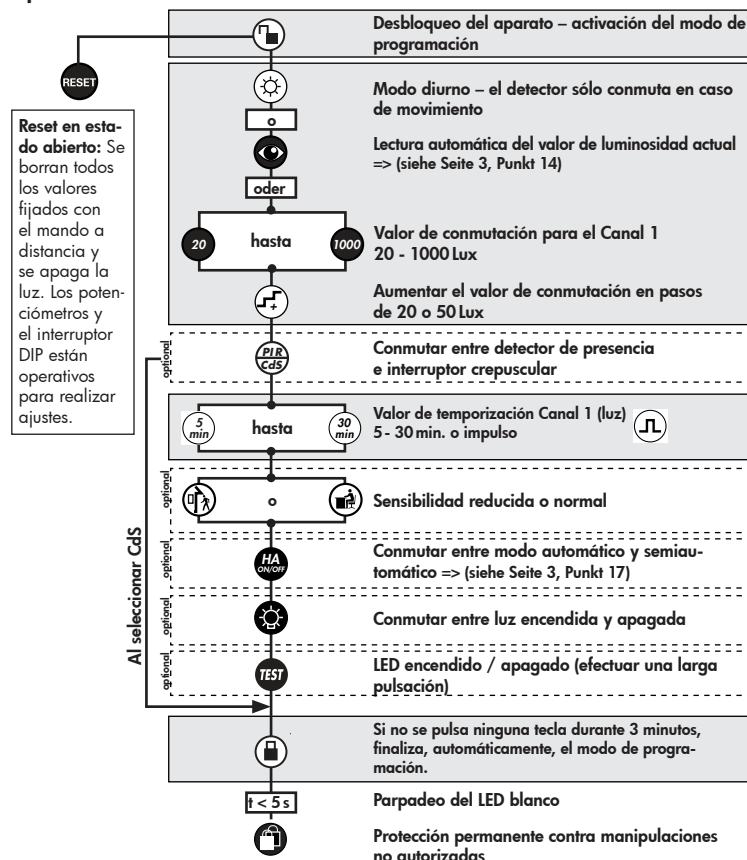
Desbloqueo del aparato – activación del modo de programación

RESET

Reset en estado abierto: Se borran todos los valores fijados con el mando a distancia y se apaga la luz. Los potenciómetros y el interruptor DIP están operativos para realizar ajustes.

Modo diurno – el detector sólo conmuta en caso de movimiento

o

Lectura automática del valor de luminosidad actual => (siehe Seite 3, Punkt 14)

oder

20 hasta 1000

Valor de conmutación para el Canal 1
20 - 1000 Lux

Aumentar el valor de conmutación en pasos de 20 o 50 Lux

optional

PIR CdS

Conmutar entre detector de presencia e interruptor crepuscular

5 min hasta 30 min

Valor de temporización Canal 1 (luz)
5 - 30 min. o impulso

optional

o

Sensibilidad reducida o normal

Al seleccionar CdS

optional

HA ON/OFF

Conmutar entre modo automático y semiautomático => (siehe Seite 3, Punkt 17)

optional

Conmutar entre luz encendida y apagada

optional

TEST

LED encendido / apagado (efectuar una larga pulsación)

Si no se pulsa ninguna tecla durante 3 minutos, finaliza, automáticamente, el modo de programación.

t < 5 s

Parpadeo del LED blanco

Protección permanente contra manipulaciones no autorizadas